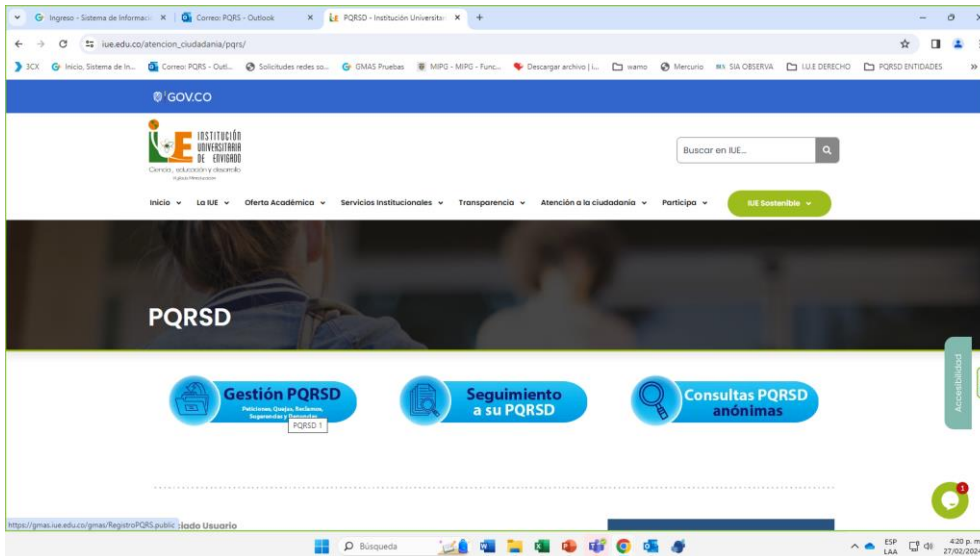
Ingreso - Sistema de Informació ×
Correo: PQRS - Outlook ×
PQRSD - Institución Universitar ×
+

iue.edu.co/atencion_ciudadania/pqrs/

3CX
Inicio, Sistema de In...
Correo: PQRS - Outl...
Solicitudes redes so...
GMAS Pruebas
MIPG - MIPG - Func...
Descargar archivo | i...
wamo
Mercurio
SIA OBSERVA
I.U.E DERECHO
PQRSD ENTIDADES
»

GOV.CO

INSTITUCIÓN UNIVERSITARIA DE ENVIGADO
Ciencia, educación y desarrollo

Buscar en IUE...

Inicio
La IUE
Oferta Académica
Servicios Institucionales
Transparencia
Atención a la ciudadanía
Participa
IUE Sostenible

PQRSD

Gestión PQRSD
Peticiones, Quejas, Reclamos, Sugerencias y Denuncias
PQRSD 1

Seguimiento a su PQRSD

Consultas PQRSD anónimas

Accesibilidad

https://gmas.iue.edu.co/gmas/RegistroPQRS.public
iado Usuario

Búsqueda

ESP LAA
4:20 p. m.
27/02/2024